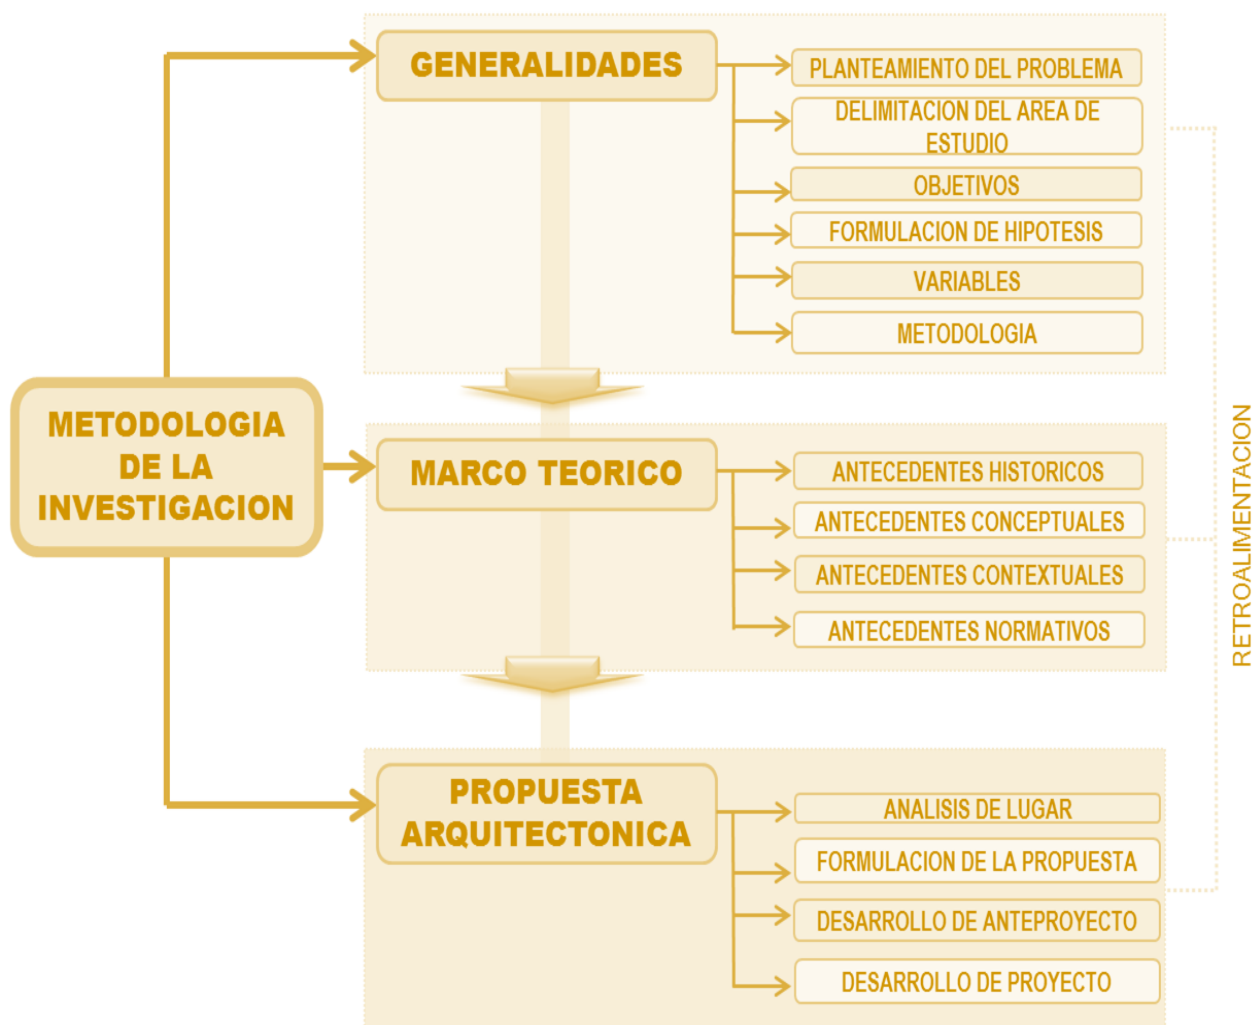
METODOLOGIA DE LA INVESTIGACION

GENERALIDADES

PLANTEAMIENTO DEL PROBLEMA

DELIMITACION DEL AREA DE ESTUDIO

OBJETIVOS

FORMULACION DE HIPOTESIS

VARIABLES

METODOLOGIA

MARCO TEORICO

ANTECEDENTES HISTORICOS

ANTECEDENTES CONCEPTUALES

ANTECEDENTES CONTEXTUALES

ANTECEDENTES NORMATIVOS

PROPUESTA ARQUITECTONICA

ANALISIS DE LUGAR

FORMULACION DE LA PROPUESTA

DESARROLLO DE ANTEPROYECTO

DESARROLLO DE PROYECTO

RETROALIMENTACION